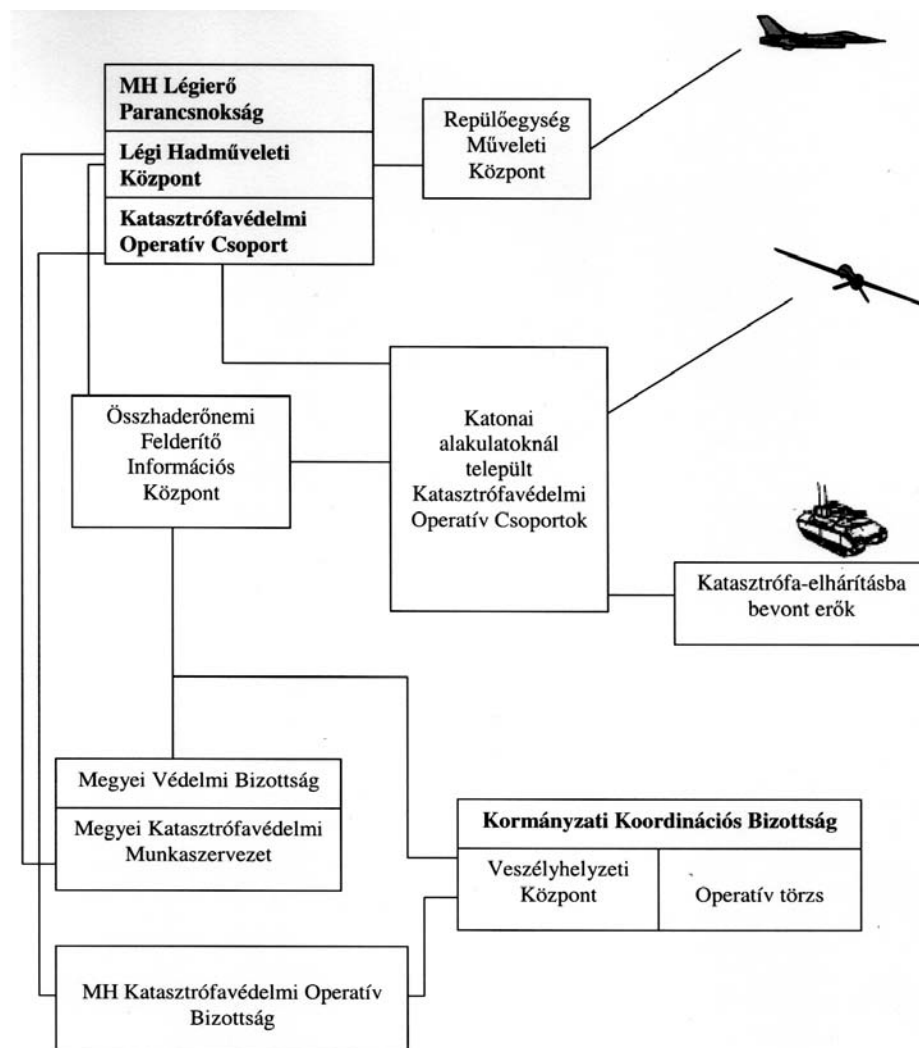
MH Légierő Parancsnokság

Légi Hadműveleti Központ

Katasztrófavédelmi Operatív Csoport

Repülőegység Műveleti Központ

Összhaderőnemi Felderítő Információs Központ

Katonai alakulatoknál települt Katasztrófavédelmi Operatív Csoportok

Katasztrófa-elhárításba bevont erők

Megyei Védelmi Bizottság

Megyei Katasztrófavédelmi Munkaszervezet

Kormányzati Koordinációs Bizottság

Veszélyhelyzeti Központ

Operatív törzs

MH Katasztrófavédelmi Operatív Bizottság